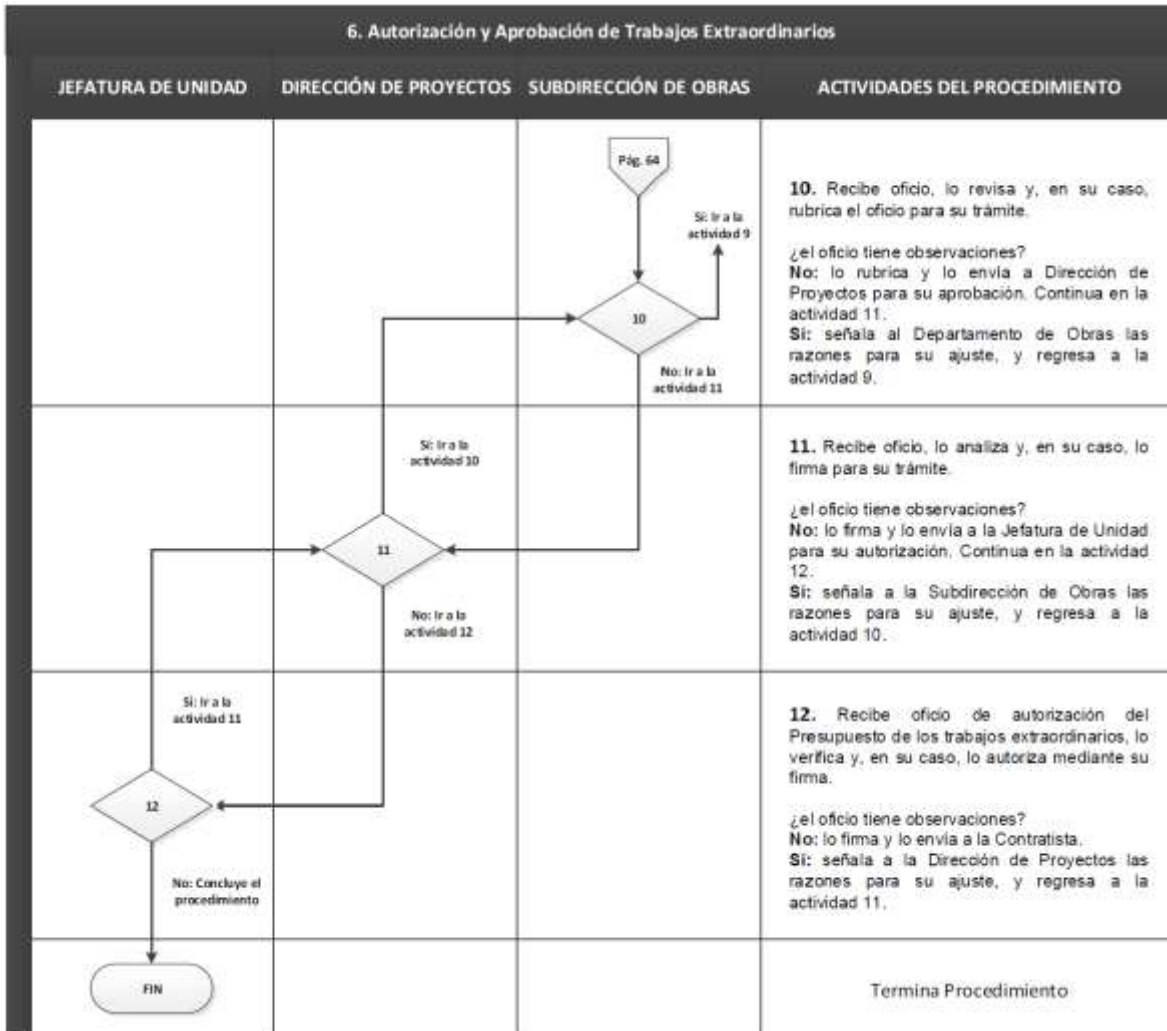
6. Autorización y Aprobación de Trabajos Extraordinarios

| JEFATURA DE UNIDAD | DIRECCIÓN DE PROYECTOS | SUBDIRECCIÓN DE OBRAS | ACTIVIDADES DEL PROCEDIMIENTO |
|---|---|---|---|
| | | Pág. 64<br>Si: Ir a la actividad 9<br>10<br>No: Ir a la actividad 11 | **10.** Recibe oficio, lo revisa y, en su caso, rubrica el oficio para su trámite.<br><br>¿el oficio tiene observaciones?<br>**No:** lo rubrica y lo envía a Dirección de Proyectos para su aprobación. Continua en la actividad 11.<br>**Si:** señala al Departamento de Obras las razones para su ajuste, y regresa a la actividad 9. |
| | Si: Ir a la actividad 10<br>11<br>No: Ir a la actividad 12 | | **11.** Recibe oficio, lo analiza y, en su caso, lo firma para su trámite.<br><br>¿el oficio tiene observaciones?<br>**No:** lo firma y lo envía a la Jefatura de Unidad para su autorización. Continua en la actividad 12.<br>**Si:** señala a la Subdirección de Obras las razones para su ajuste, y regresa a la actividad 10. |
| Si: Ir a la actividad 11<br>12<br>No: Concluye el procedimiento | | | **12.** Recibe oficio de autorización del Presupuesto de los trabajos extraordinarios, lo verifica y, en su caso, lo autoriza mediante su firma.<br><br>¿el oficio tiene observaciones?<br>**No:** lo firma y lo envía a la Contratista.<br>**Si:** señala a la Dirección de Proyectos las razones para su ajuste, y regresa a la actividad 11. |
| FIN | | | Termina Procedimiento |